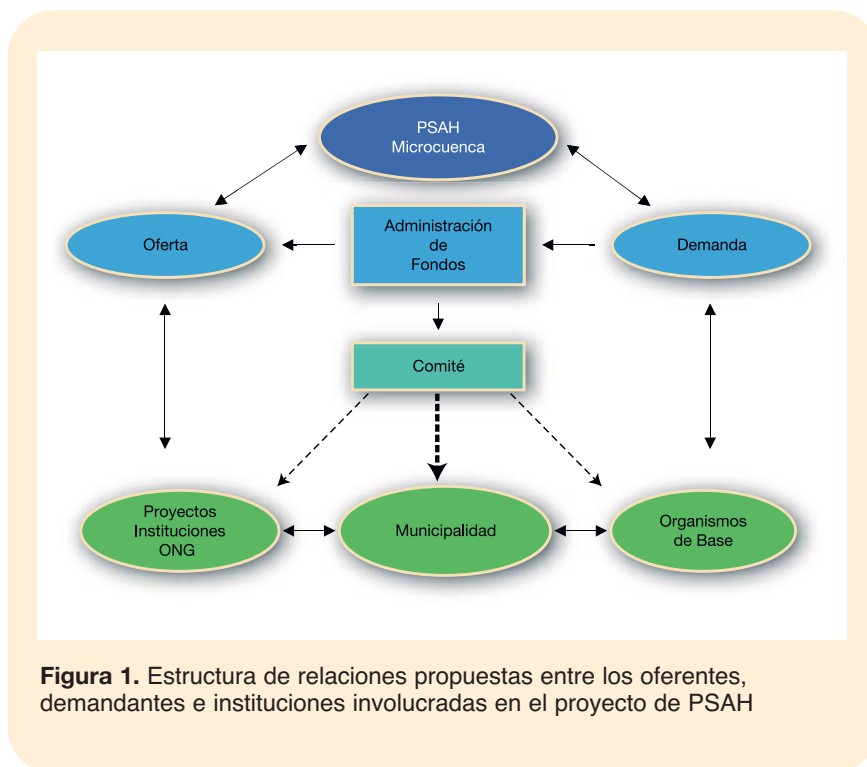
PSAH
Microcuenca

Oferta

Administración
de
Fondos

Demanda

Comité

Proyectos
Instituciones
ONG

Municipalidad

Organismos
de Base

**Figura 1.** Estructura de relaciones propuestas entre los oferentes, demandantes e instituciones involucradas en el proyecto de PSAH